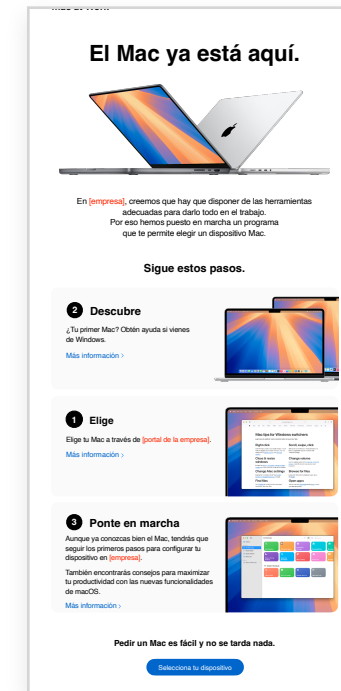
El Mac ya está aquí.

En [empresa], creemos que hay que disponer de las herramientas adecuadas para darlo todo en el trabajo. Por eso hemos puesto en marcha un programa que te permite elegir un dispositivo Mac.

Sigue estos pasos.

2 Descubre

¿Tu primer Mac? Obtén ayuda si vienes de Windows.

Más información >

1 Elige

Elige tu Mac a través de [portal de la empresa].

Más información >

Mac tips for Windows switchers

3 Ponte en marcha

Aunque ya conozcas bien el Mac, tendrás que seguir los primeros pasos para configurar tu dispositivo en [empresa].

También encontrarás consejos para maximizar tu productividad con las nuevas funcionalidades de macOS.

Más información >

Pedir un Mac es fácil y no se tarda nada.

Selecciona tu dispositivo